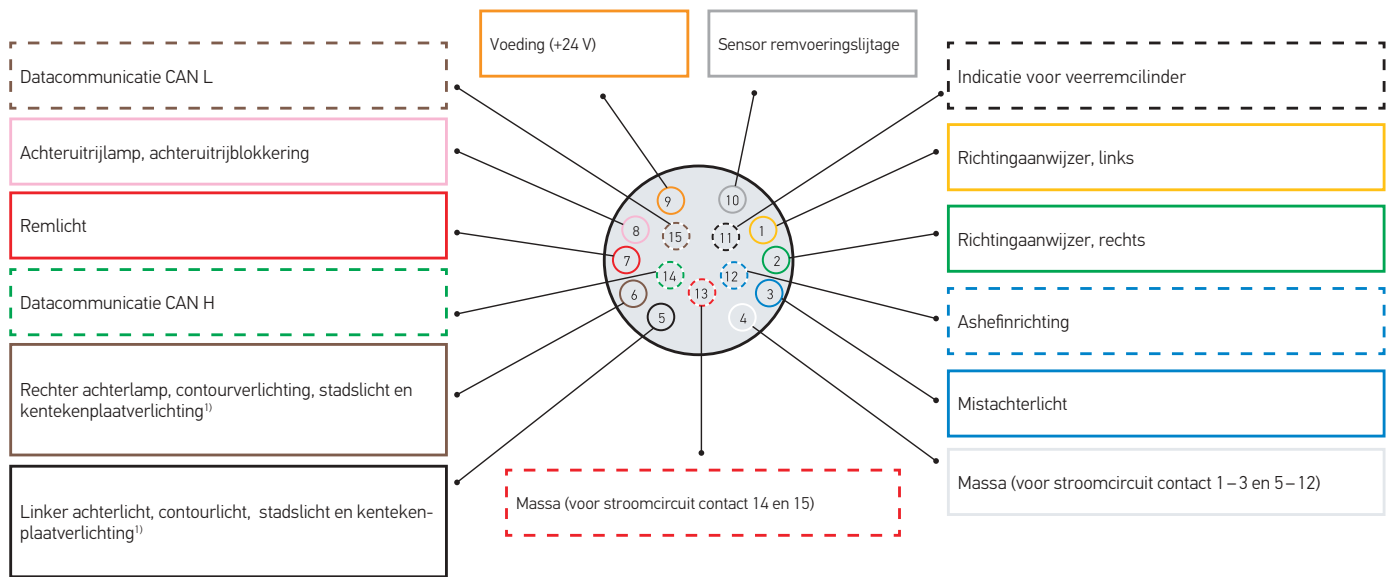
Voeding (+24 V)

Sensor remvoeringslijtage

Datacommunicatie CAN L

Indicatie voor veerremcilinder

Achteruitrijlamp, achteruitrijblokkering

Richtingaanwijzer, links

Remlicht

Richtingaanwijzer, rechts

Datacommunicatie CAN H

Ashefinrichting

Rechter achterlamp, contourverlichting, stadslicht en kentekenplaatverlichting$^{1)}$

Mistachterlicht

Massa (voor stroomcircuit contact 1 – 3 en 5 – 12)

Linker achterlicht, contourlicht, stadslicht en kentekenplaatverlichting$^{1)}$

Massa (voor stroomcircuit contact 14 en 15)

9
10
8
15
11
1
7
2
14
12
6
13
3
5
4